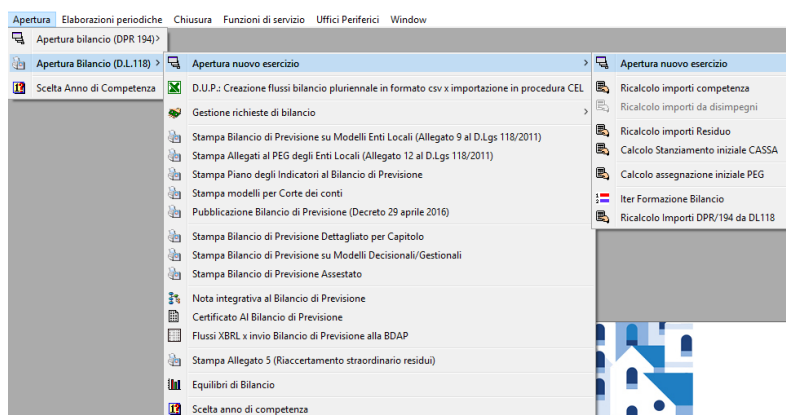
Apertura Elaborazioni periodiche Chiusura Funzioni di servizio Uffici Periferici Window

Apertura bilancio (DPR 194) >
Apertura Bilancio (D.L.118) >
Scelta Anno di Competenza

Apertura nuovo esercizio >
D.U.P.: Creazione flussi bilancio pluriennale in formato csv x importazione in procedura CEL
Gestione richieste di bilancio >
Stampa Bilancio di Previsione su Modelli Enti Locali (Allegato 9 al D.Lgs 118/2011)
Stampa Allegati al PEG degli Enti Locali (Allegato 12 al D.Lgs 118/2011)
Stampa Piano degli Indicatori al Bilancio di Previsione
Stampa modelli per Corte dei conti
Pubblicazione Bilancio di Previsione (Decreto 29 aprile 2016)
Stampa Bilancio di Previsione Dettagliato per Capitolo
Stampa Bilancio di Previsione su Modelli Decisionali/Gestionali
Stampa Bilancio di Previsione Assestato
Nota integrativa al Bilancio di Previsione
Certificato Al Bilancio di Previsione
Flussi XBRL x invio Bilancio di Previsione alla BDAP
Stampa Allegato 5 (Riaccertamento straordinario residui)
Equilibri di Bilancio
Scelta anno di competenza

Apertura nuovo esercizio
Ricalcolo importi competenza
Ricalcolo importi da disimpegni
Ricalcolo importi Residuo
Calcolo Stanziamento iniziale CASSA
Calcolo assegnazione iniziale PEG
Iter Formazione Bilancio
Ricalcolo Importi DPR/194 da DL118